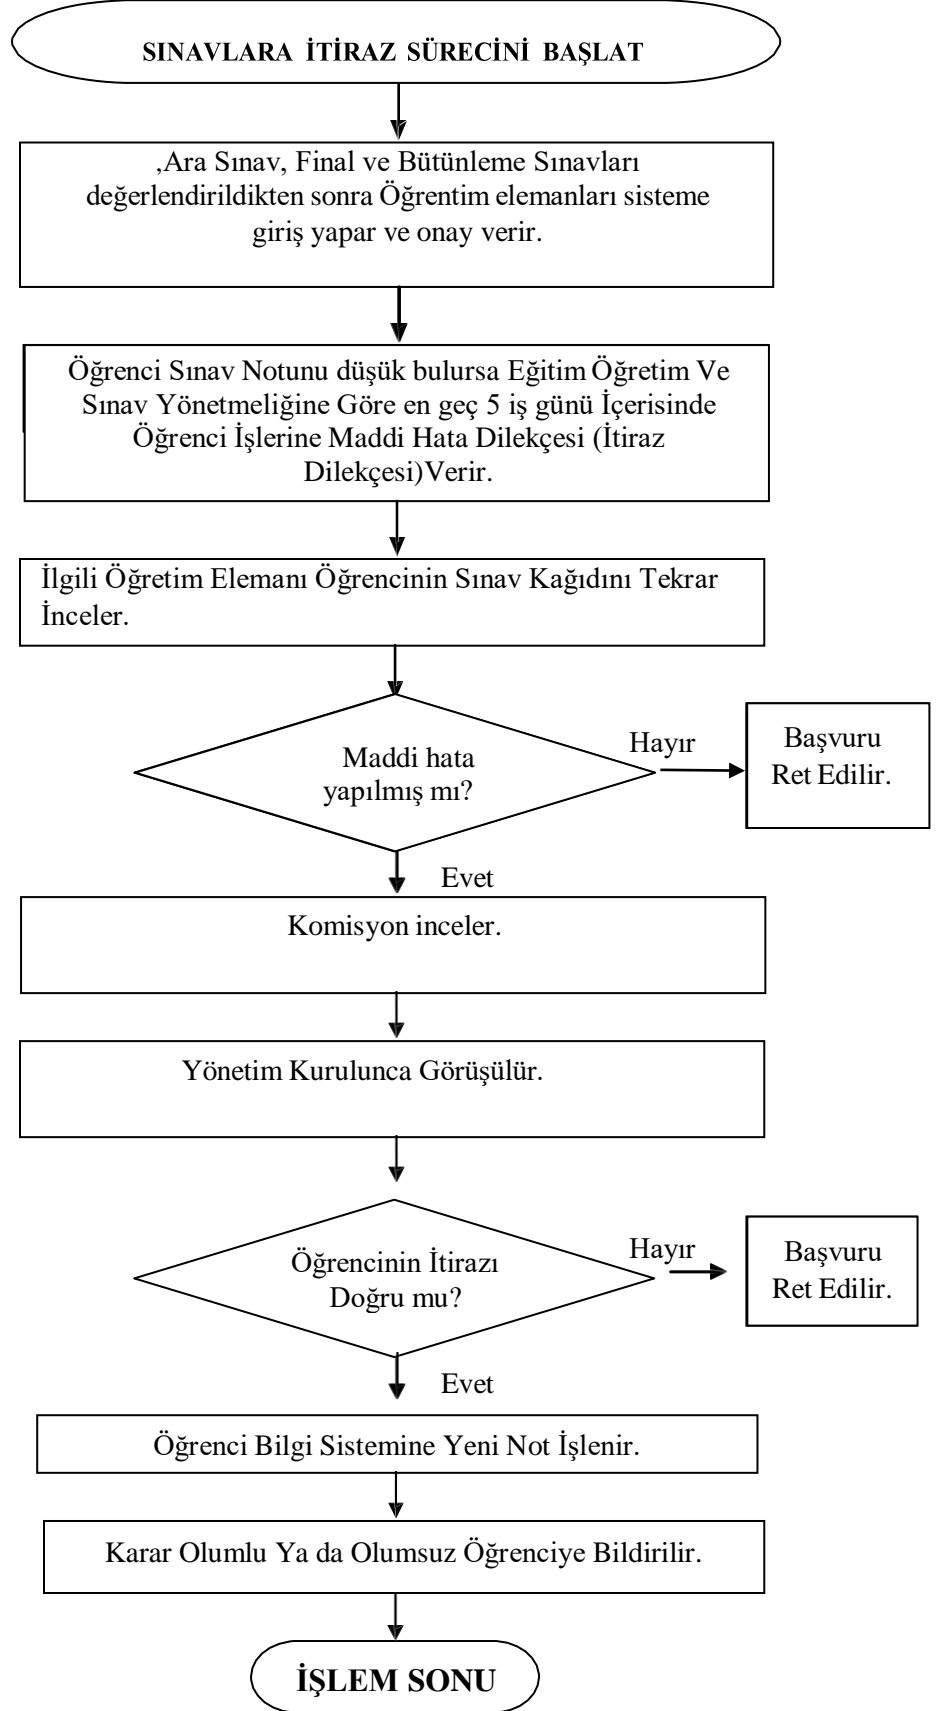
SINAVLARA İTİRAZ SÜRECİNİ BAŞLAT

,Ara Sınav, Final ve Bütünleme Sınavları değerlendirildikten sonra Öğrentim elemanları sisteme giriş yapar ve onay verir.

Öğrenci Sınav Notunu düşük bulursa Eğitim Öğretim Ve Sınav Yönetmeliğine Göre en geç 5 iş günü İçerisinde Öğrenci İşlerine Maddi Hata Dilekçesi (İtiraz Dilekçesi)Verir.

İlgili Öğretim Elemanı Öğrencinin Sınav Kağıdını Tekrar İnceler.

Maddi hata yapılmış mı?

Hayır

Başvuru Ret Edilir.

Evet

Komisyon inceler.

Yönetim Kurulunca Görüşülür.

Öğrencinin İtirazı Doğru mu?

Hayır

Başvuru Ret Edilir.

Evet

Öğrenci Bilgi Sistemine Yeni Not İşlenir.

Karar Olumlu Ya da Olumsuz Öğrenciye Bildirilir.

İŞLEM SONU